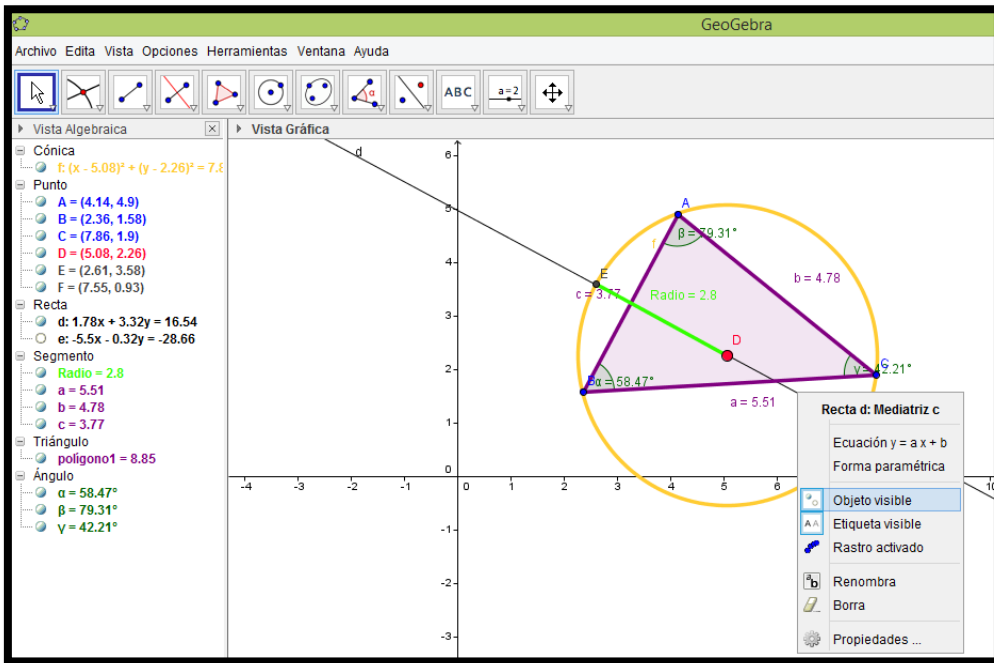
GeoGebra

Archivo Edita Vista Opciones Herramientas Ventana Ayuda

ABC a = 2

Vista Algebraica

Cónica
f: $(x - 5.08)^2 + (y - 2.26)^2 = 7.8$
Punto
A = (4.14, 4.9)
B = (2.36, 1.58)
C = (7.86, 1.9)
D = (5.08, 2.26)
E = (2.61, 3.58)
F = (7.55, 0.93)
Recta
d: 1.78x + 3.32y = 16.54
e: -5.5x - 0.32y = -28.66
Segmento
Radio = 2.8
a = 5.51
b = 4.78
c = 3.77
Triángulo
polígono1 = 8.85
Ángulo
α = 58.47°
β = 79.31°
γ = 42.21°

Vista Gráfica

d
A
β = 79.31°
f
E
c = 3.77
Radio = 2.8
b = 4.78
D
C
γ = 42.21°
B α = 58.47°
a = 5.51

6
5
4
3
2
1
0
-1
-2
-3
-4 -3 -2 -1 0 1 2 3 4 5 6 10

Recta d: Mediatriz c
Ecuación y = a x + b
Forma paramétrica
Objeto visible
Etiqueta visible
Rastro activado
Renombra
Borra
Propiedades ...